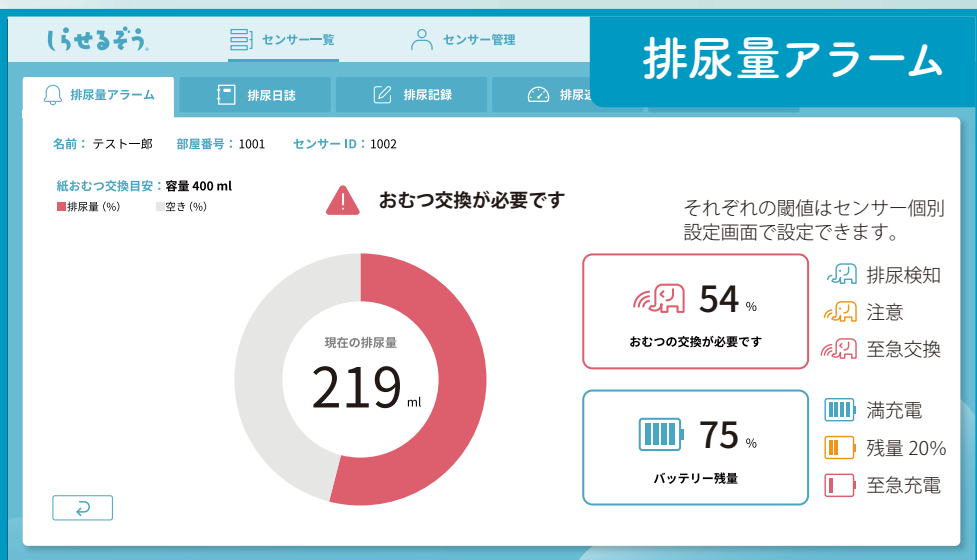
しらせるぞう。

センサー一覧
センサー管理

排尿量アラーム

排尿量アラーム
排尿日誌
排尿記録
排尿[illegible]

名前： テスト一郎　部屋番号：1001　センサー ID：1002

紙おむつ交換目安：容量 400 ml
排尿量 (%)　空き (%)

おむつ交換が必要です

現在の排尿量
219 ml

それぞれの閾値はセンサー個別設定画面で設定できます。

54 %
おむつの交換が必要です

排尿検知
注意
至急交換

75 %
バッテリー残量

満充電
残量 20%
至急充電